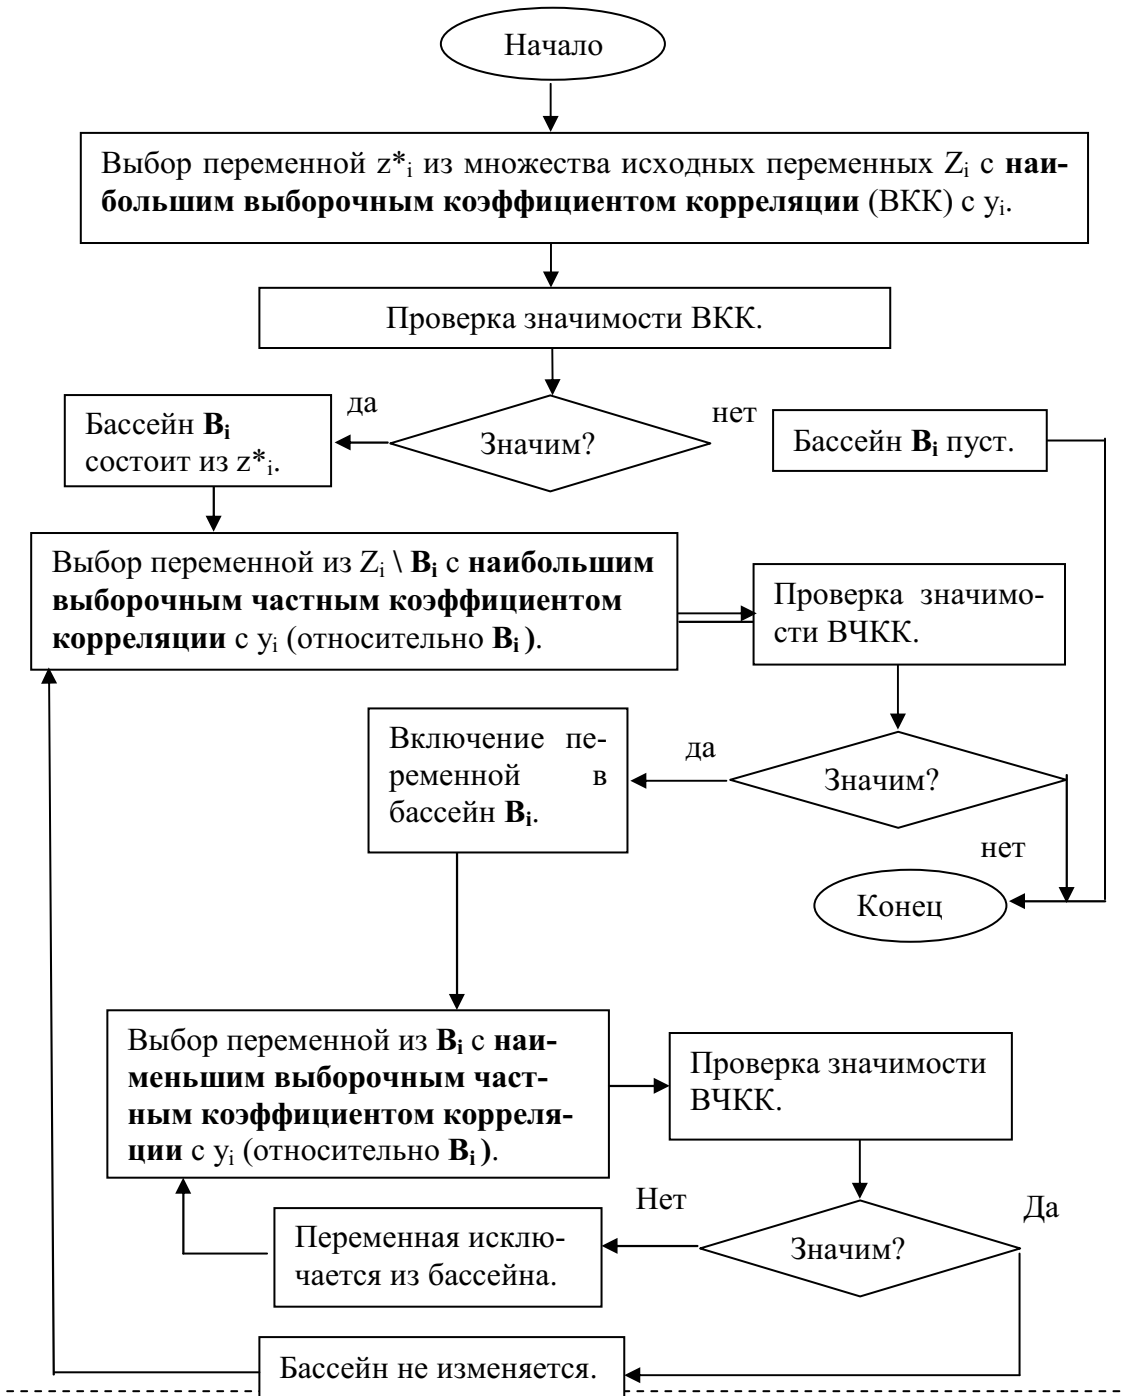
Начало

Выбор переменной $z^*_i$ из множества исходных переменных $Z_i$ с **наибольшим выборочным коэффициентом корреляции** (ВКК) с $y_i$.

Проверка значимости ВКК.

да

Значим?

нет

Бассейн $\mathbf{B_i}$ состоит из $z^*_i$.

Бассейн $\mathbf{B_i}$ пуст.

Выбор переменной из $Z_i \setminus \mathbf{B_i}$ с **наибольшим выборочным частным коэффициентом корреляции** с $y_i$ (относительно $\mathbf{B_i}$).

Проверка значимости ВЧКК.

да

Значим?

Включение переменной в бассейн $\mathbf{B_i}$.

нет

Конец

Выбор переменной из $\mathbf{B_i}$ с **наименьшим выборочным частным коэффициентом корреляции** с $y_i$ (относительно $\mathbf{B_i}$).

Проверка значимости ВЧКК.

Нет

Значим?

Да

Переменная исключается из бассейна.

Бассейн не изменяется.